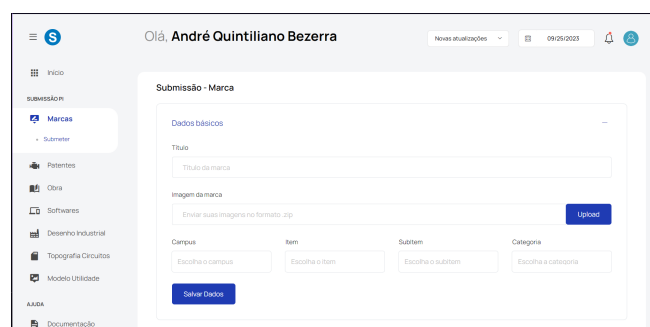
Olá, André Quintiliano Bezerra

Novas atualizações

09/29/2023

Início

SUBMISSÃO PI

Marcas

Submeter

Patentes

Obra

Softwares

Desenho Industrial

Topografia Circuitos

Modelo Utilidade

AJUDA

Documentação

Submissão - Marca

Dados básicos

—

Título

Título da marca

Imagem da marca

Enviar suas imagens no formato .zip

Upload

Campus

Escolha o campus

Item

Escolha o item

Subitem

Escolha o subitem

Categoria

Escolha a categoria

Salvar Dados